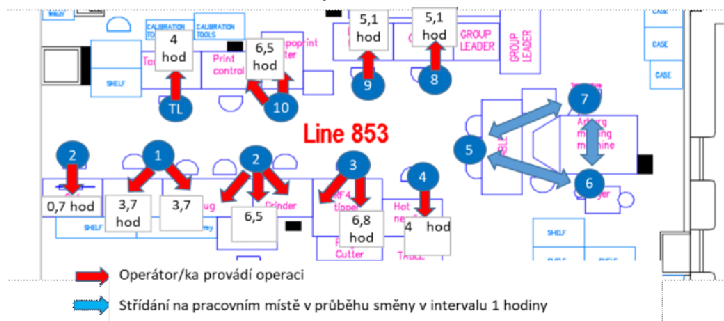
CALIBRATION TOOLS
CALIBRATION TOOLS
4 hod
6,5 hod
Print control
5,1 hod
5,1 hod
GROUP LEADER
GROUP LEADER
CASE
CASE
CASE
SHELF
TL
10
9
8
7
Line 853
5
Airbag ... machine
6
2
1
2
3
4
0,7 hod
3,7 hod
3,7
6,5
Grinder
6,8 hod
4 hod
Cutter
SHELF
SHELF

Operátor/ka provádí operaci

Střídání na pracovním místě v průběhu směny v intervalu 1 hodiny